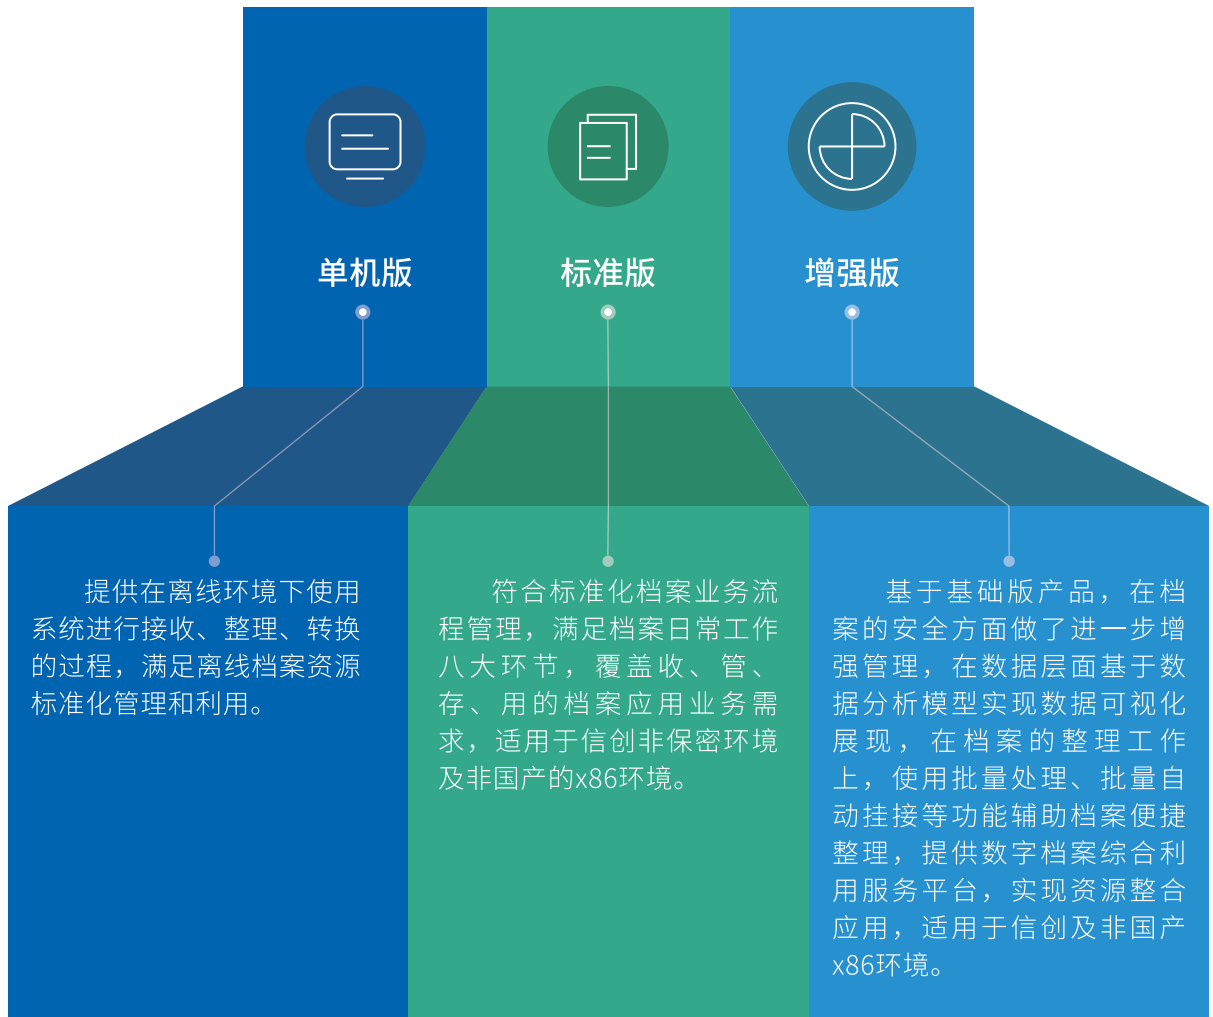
单机版

标准版

增强版

提供在离线环境下使用系统进行接收、整理、转换的过程，满足离线档案资源标准化管理和利用。

符合标准化档案业务流程管理，满足档案日常工作八大环节，覆盖收、管、存、用的档案应用业务需求，适用于信创非保密环境及非国产的x86环境。

基于基础版产品，在档案的安全方面做了进一步增强管理，在数据层面基于数据分析模型实现数据可视化展现，在档案的整理工作上，使用批量处理、批量自动挂接等功能辅助档案便捷整理，提供数字档案综合利用服务平台，实现资源整合应用，适用于信创及非国产x86环境。